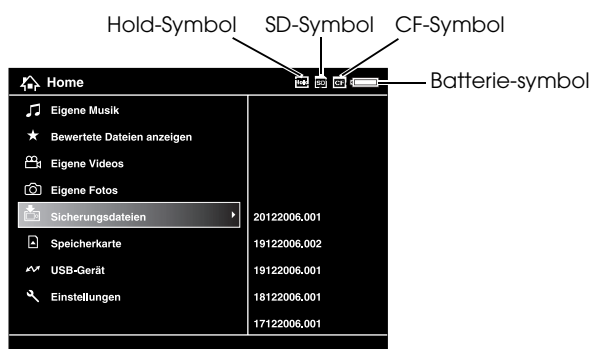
Hold-Symbol SD-Symbol CF-Symbol

Home

Batterie-symbol

Eigene Musik

Bewertete Dateien anzeigen

Eigene Videos

Eigene Fotos

Sicherungsdateien

Speicherkarte

USB-Gerät

Einstellungen

20122006.001

19122006.002

19122006.001

18122006.001

17122006.001